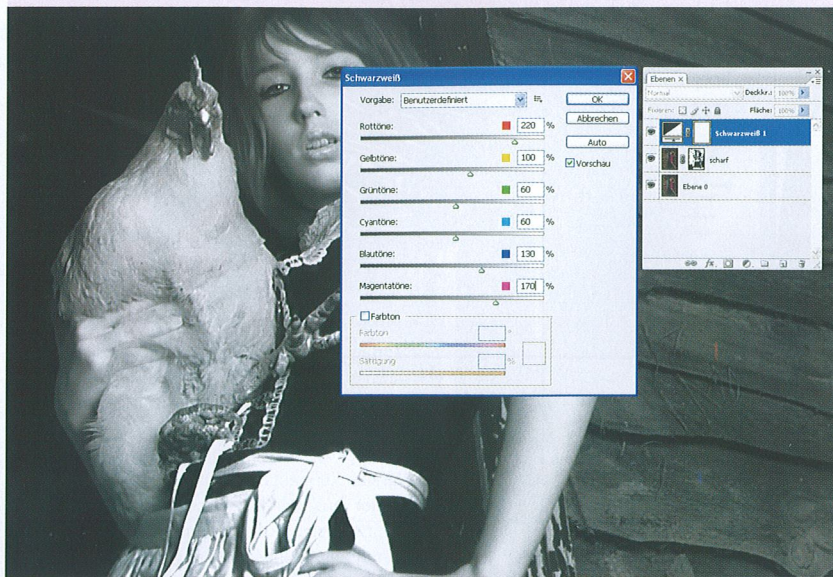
Schwarzweiß

Vorgabe: Benutzerdefiniert

OK

Abbrechen

Auto

Vorschau

Rottöne: 220 %

Gelbtöne: 100 %

Grüntöne: 60 %

Cyantöne: 60 %

Blautöne: 130 %

Magentatöne: 170 %

Farbton

Farbton

Sättigung %

Ebenen ×

Normal

Deckkr.: 100%

Fixieren:

Fläche: 100%

Schwarzweiß 1

scharf

Ebene 0